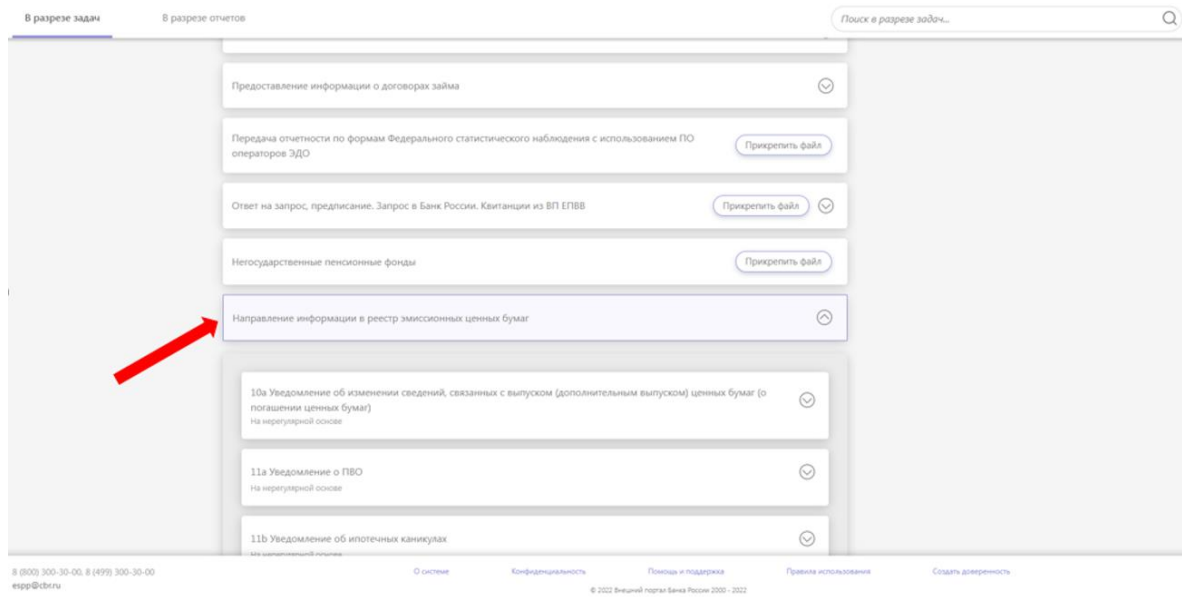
В разрезе задач
В разрезе отчетов
Поиск в разрезе задач...

Предоставление информации о договорах займа

Передача отчетности по формам Федерального статистического наблюдения с использованием ПО операторов ЭДО
Прикрепить файл

Ответ на запрос, предписание. Запрос в Банк России. Квитанции из ВП ЕПВВ
Прикрепить файл

Негосударственные пенсионные фонды
Прикрепить файл

Направление информации в реестр эмиссионных ценных бумаг

10a Уведомление об изменении сведений, связанных с выпуском (дополнительным выпуском) ценных бумаг (о погашении ценных бумаг)
На нерегулярной основе

11a Уведомление о ПВО
На нерегулярной основе

11b Уведомление об ипотечных каникулах
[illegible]

8 (800) 300-30-00, 8 (499) 300-30-00
espp@cbr.ru
О системе
Конфиденциальность
Помощь и поддержка
Правила использования
Создать доверенность
© 2022 Внешний портал Банка России 2000 - 2022